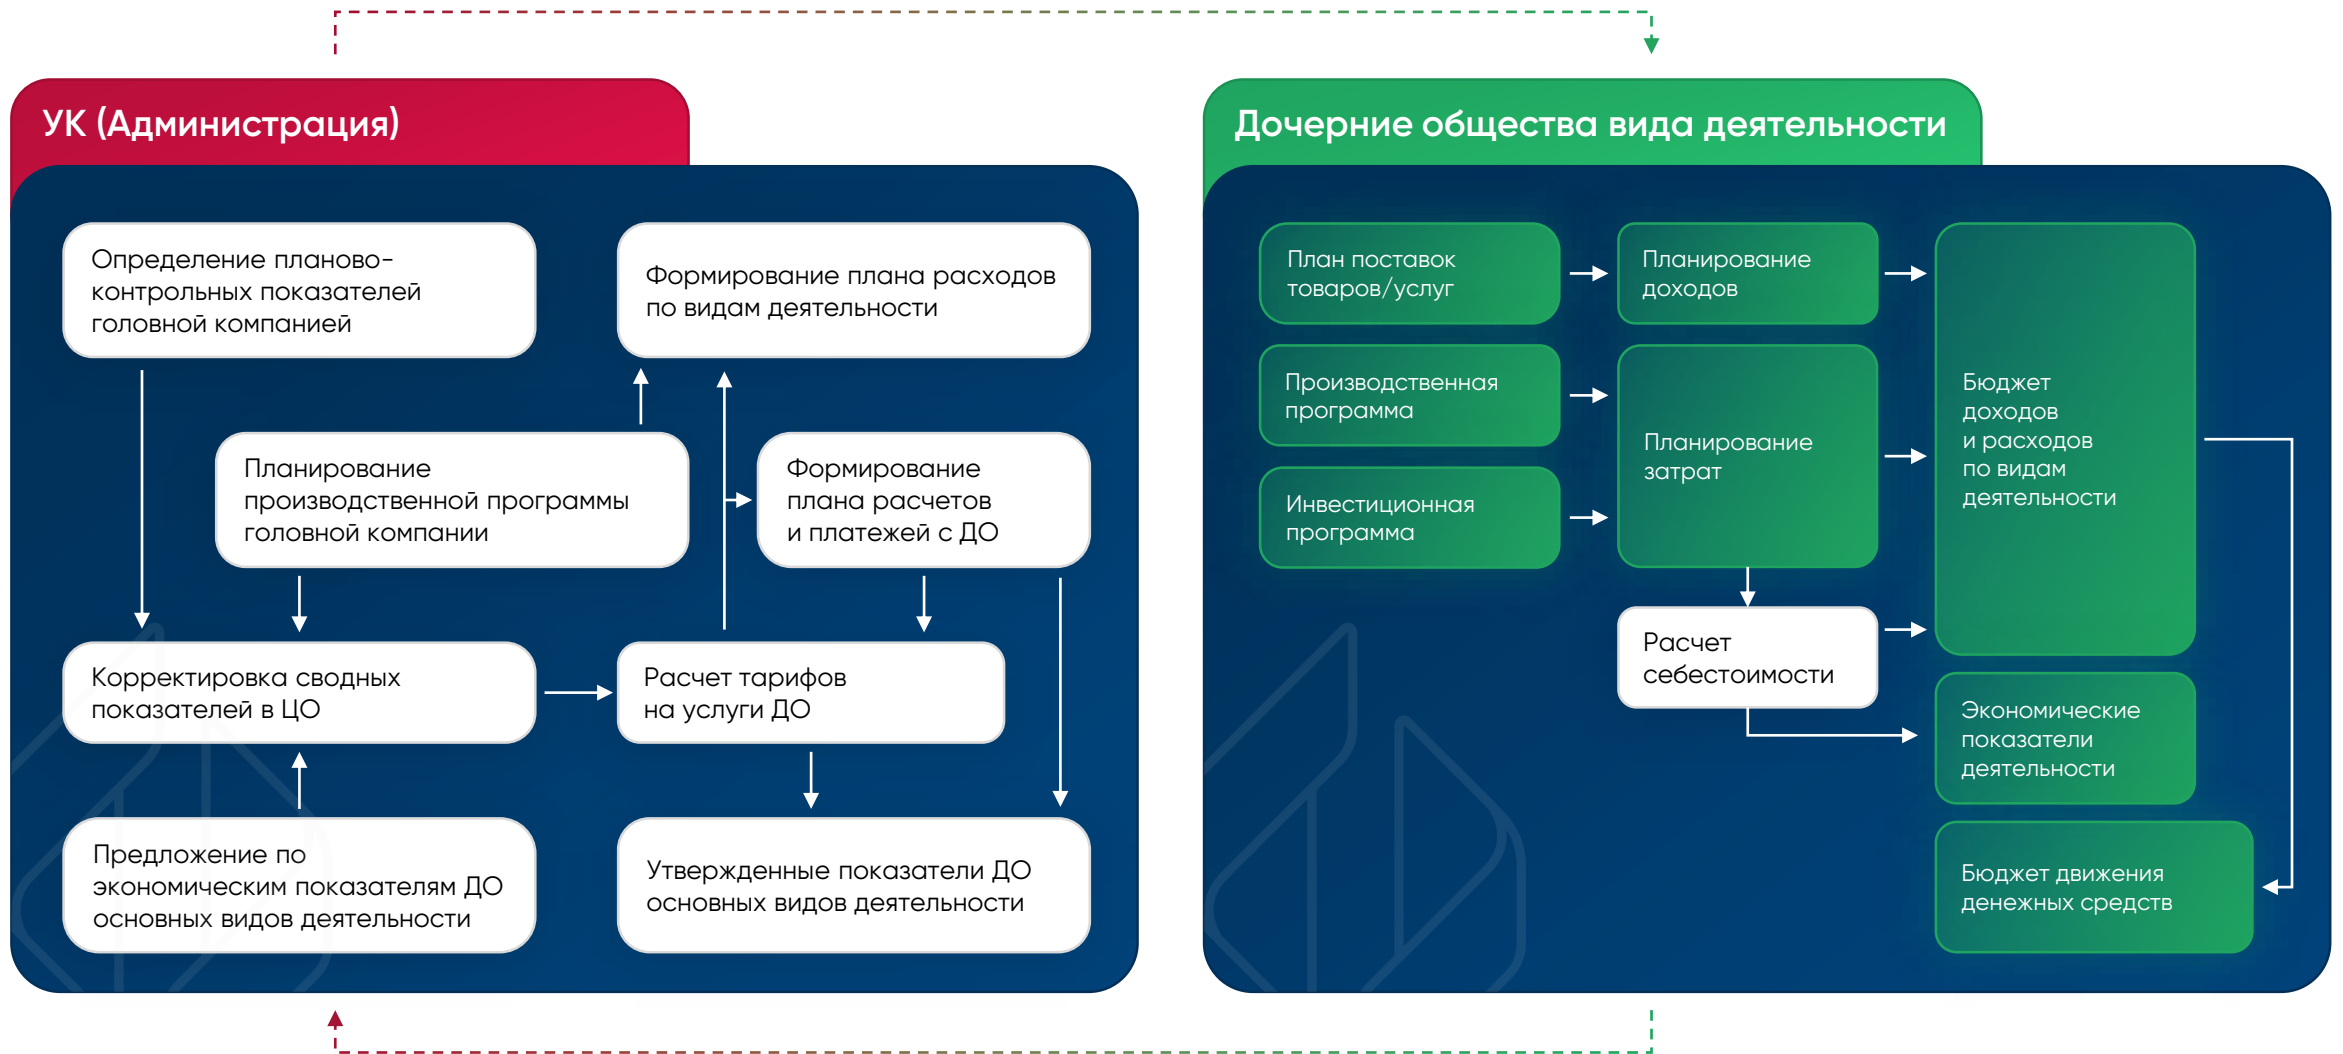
УК (Администрация)

Определение планово-контрольных показателей головной компанией

Формирование плана расходов по видам деятельности

Планирование производственной программы головной компании

Формирование плана расчетов и платежей с ДО

Корректировка сводных показателей в ЦО

Расчет тарифов на услуги ДО

Предложение по экономическим показателям ДО основных видов деятельности

Утвержденные показатели ДО основных видов деятельности

Дочерние общества вида деятельности

План поставок товаров/услуг

Планирование доходов

Производственная программа

Инвестиционная программа

Планирование затрат

Бюджет доходов и расходов по видам деятельности

Расчет себестоимости

Экономические показатели деятельности

Бюджет движения денежных средств